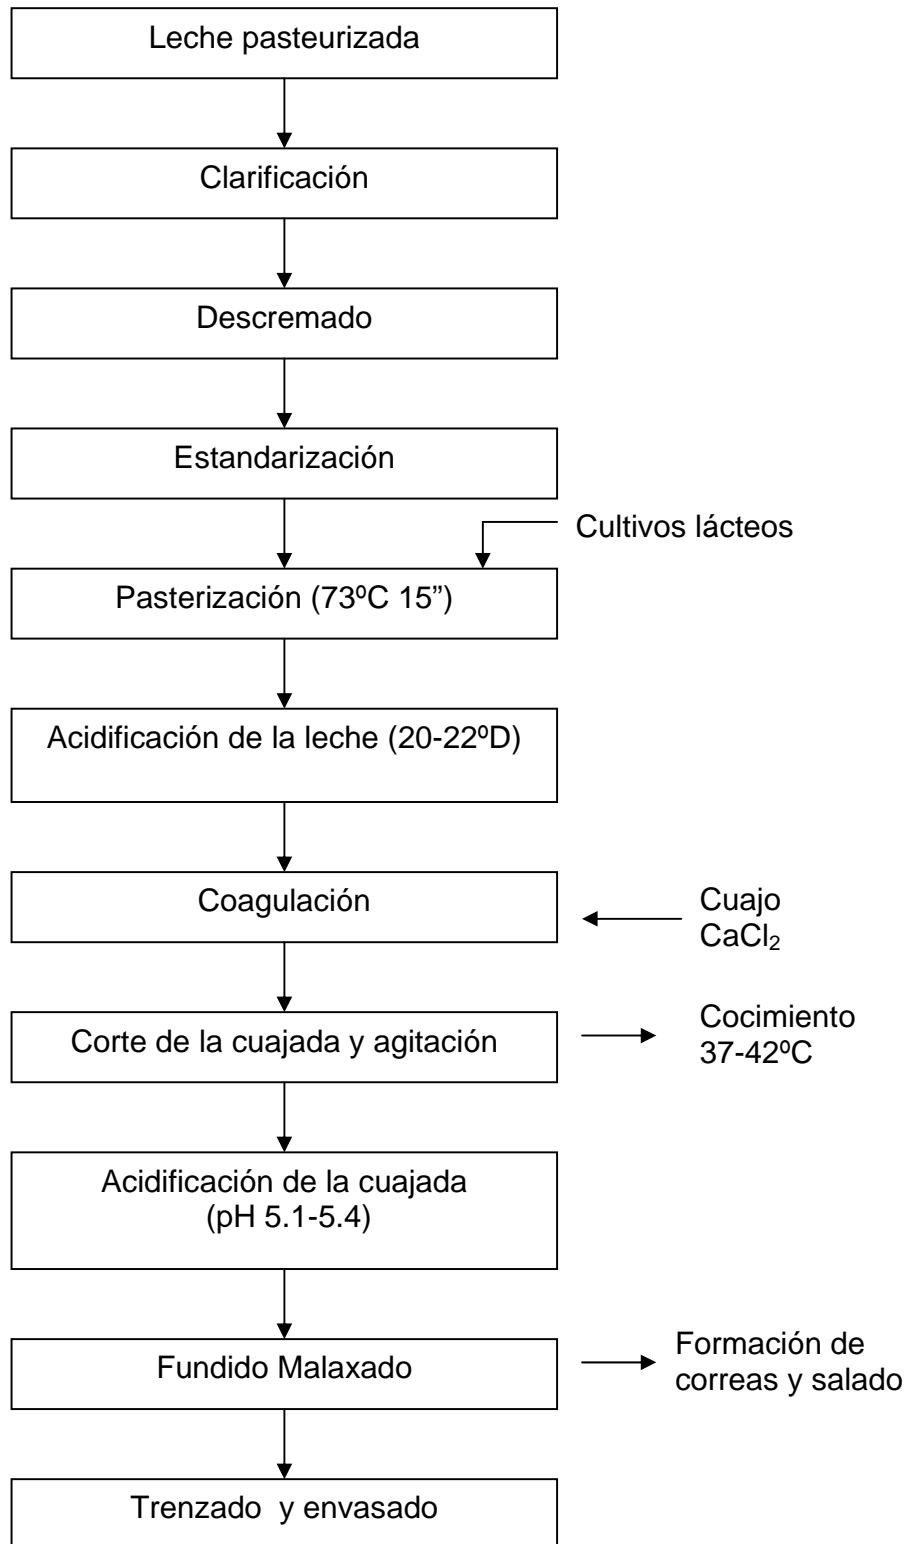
Leche pasteurizada

Clarificación

Descremado

Estandarización

Cultivos lácteos

Pasterización (73ºC 15")

Acidificación de la leche (20-22ºD)

Coagulación

Cuajo
$CaCl_2$

Corte de la cuajada y agitación

Cocimiento
37-42ºC

Acidificación de la cuajada
(pH 5.1-5.4)

Fundido Malaxado

Formación de correas y salado

Trenzado y envasado